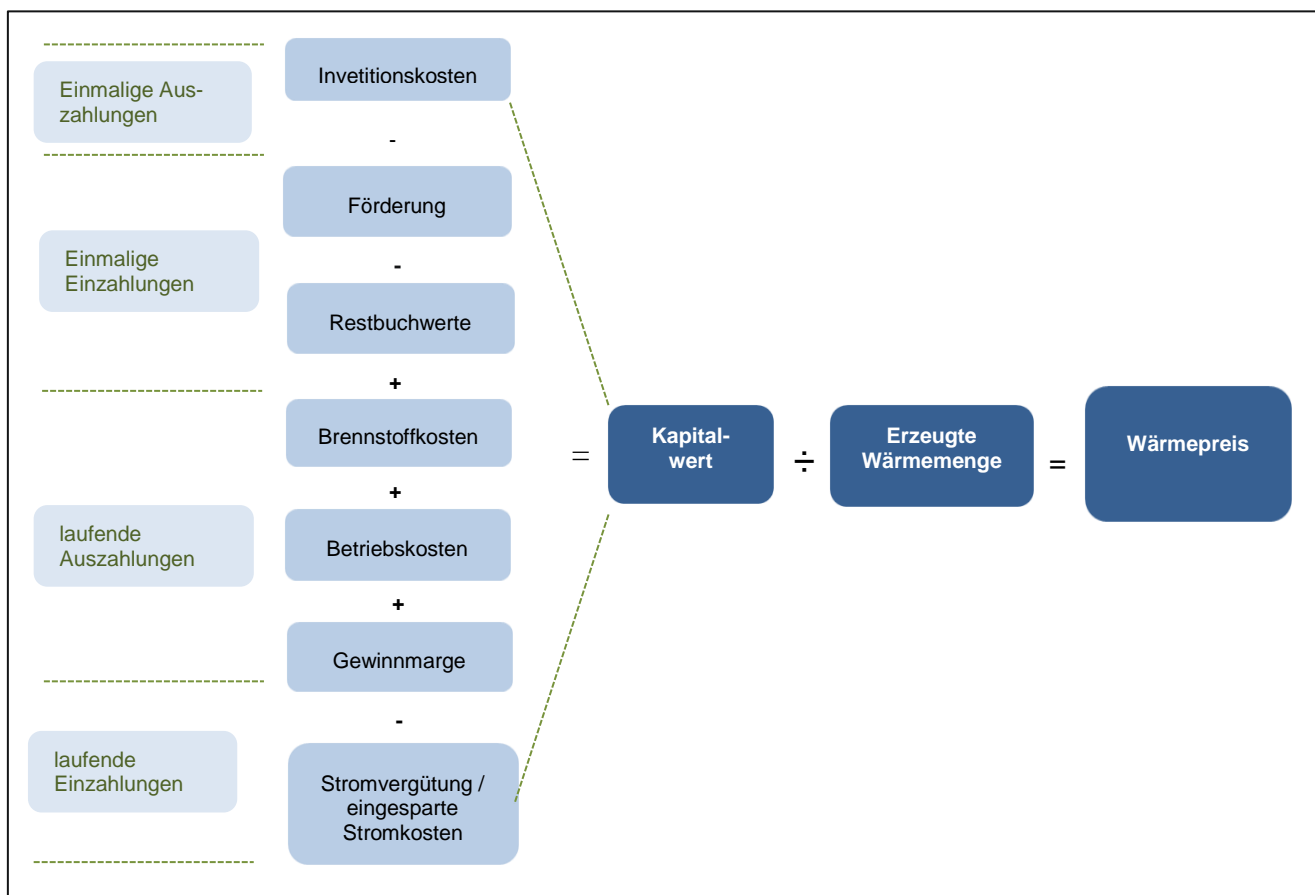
Einmalige Auszahlungen

Invetitionskosten

-

Förderung

Einmalige Einzahlungen

-

Restbuchwerte

+

Brennstoffkosten

+

laufende Auszahlungen

Betriebskosten

+

Gewinnmarge

-

laufende Einzahlungen

Stromvergütung / eingesparte Stromkosten

=

Kapitalwert

÷

Erzeugte Wärmemenge

=

Wärmepreis